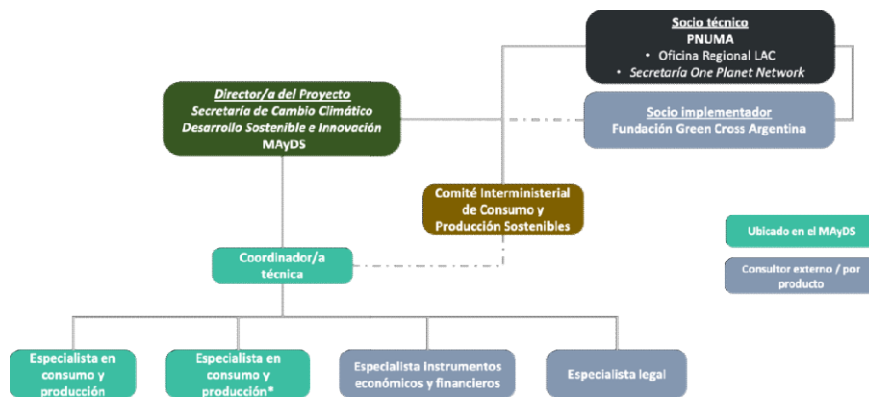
Socio técnico
PNUMA
• Oficina Regional LAC
• Secretaría One Planet Network

Director/a del Proyecto
Secretaría de Cambio Climático
Desarrollo Sostenible e Innovación
MAyDS

Socio implementador
Fundación Green Cross Argentina

Comité Interministerial
de Consumo y
Producción Sostenibles

Ubicado en el MAyDS

Consultor externo / por
producto

Coordinador/a
técnica

Especialista en
consumo y
producción

Especialista en
consumo y
producción*

Especialista Instrumentos
económicos y financieros

Especialista legal